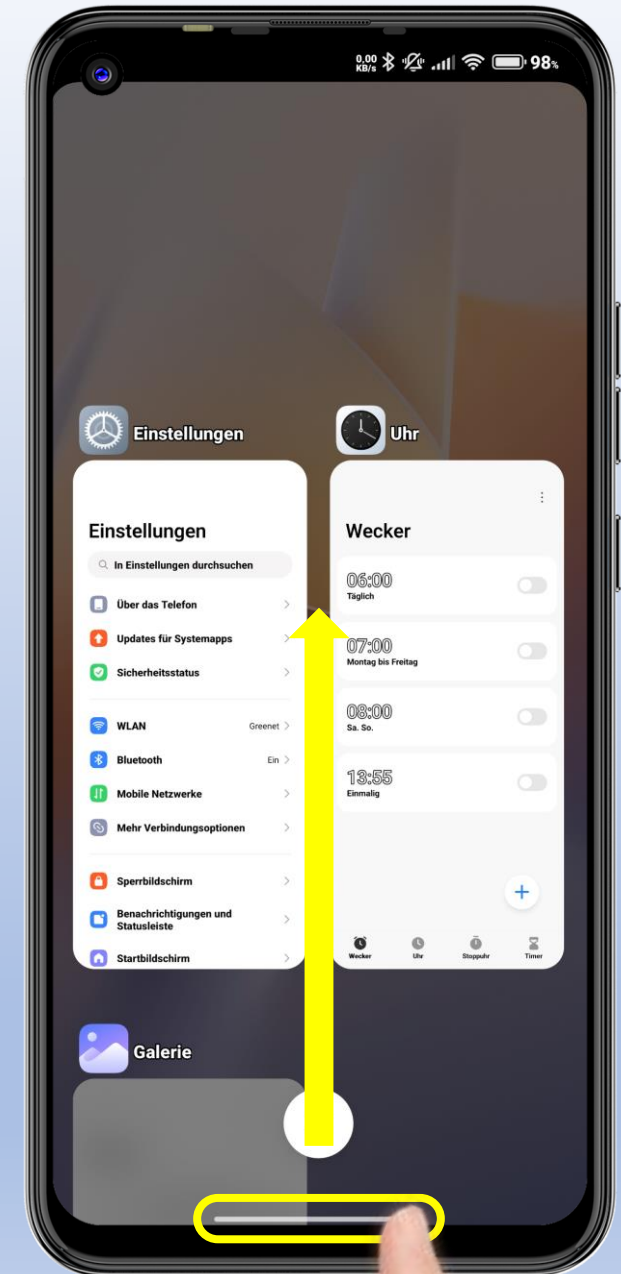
0,00 KB/s 98%

Einstellungen

Uhr

Einstellungen

In Einstellungen durchsuchen

Über das Telefon

Updates für Systemapps

Sicherheitsstatus

WLAN Greenet

Bluetooth Ein

Mobile Netzwerke

Mehr Verbindungsoptionen

Sperrbildschirm

Benachrichtigungen und Statusleiste

Startbildschirm

Wecker

06:00
Täglich

07:00
Montag bis Freitag

08:00
Sa. So.

13:55
Einmalig

+

Wecker Uhr Stoppuhr Timer

Galerie